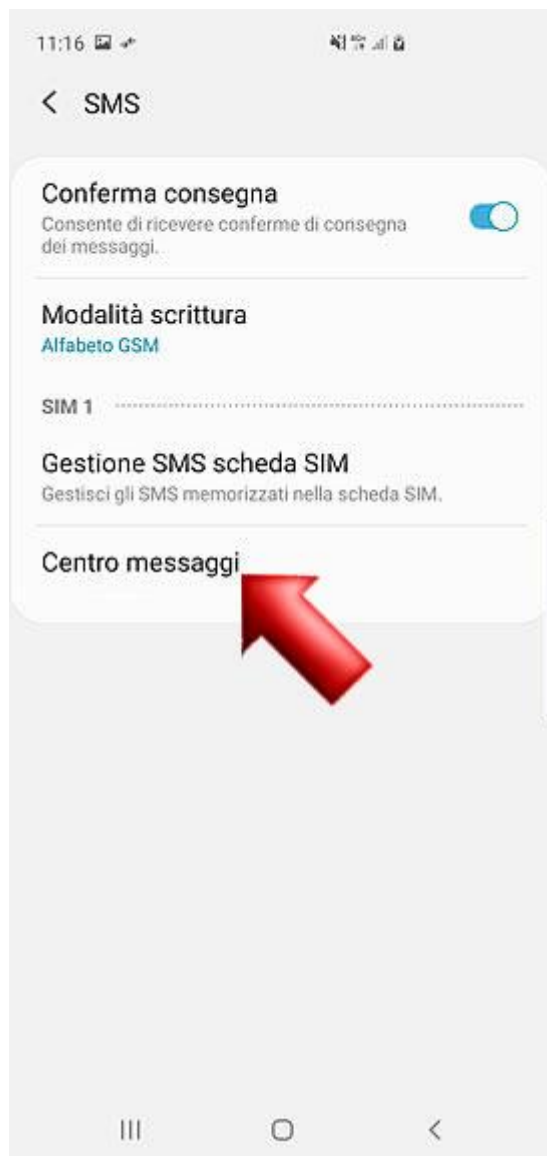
11:16

SMS

Conferma consegna
Consente di ricevere conferme di consegna dei messaggi.

Modalità scrittura
Alfabeto GSM

SIM 1

Gestione SMS scheda SIM
Gestisci gli SMS memorizzati nella scheda SIM.

Centro messaggi